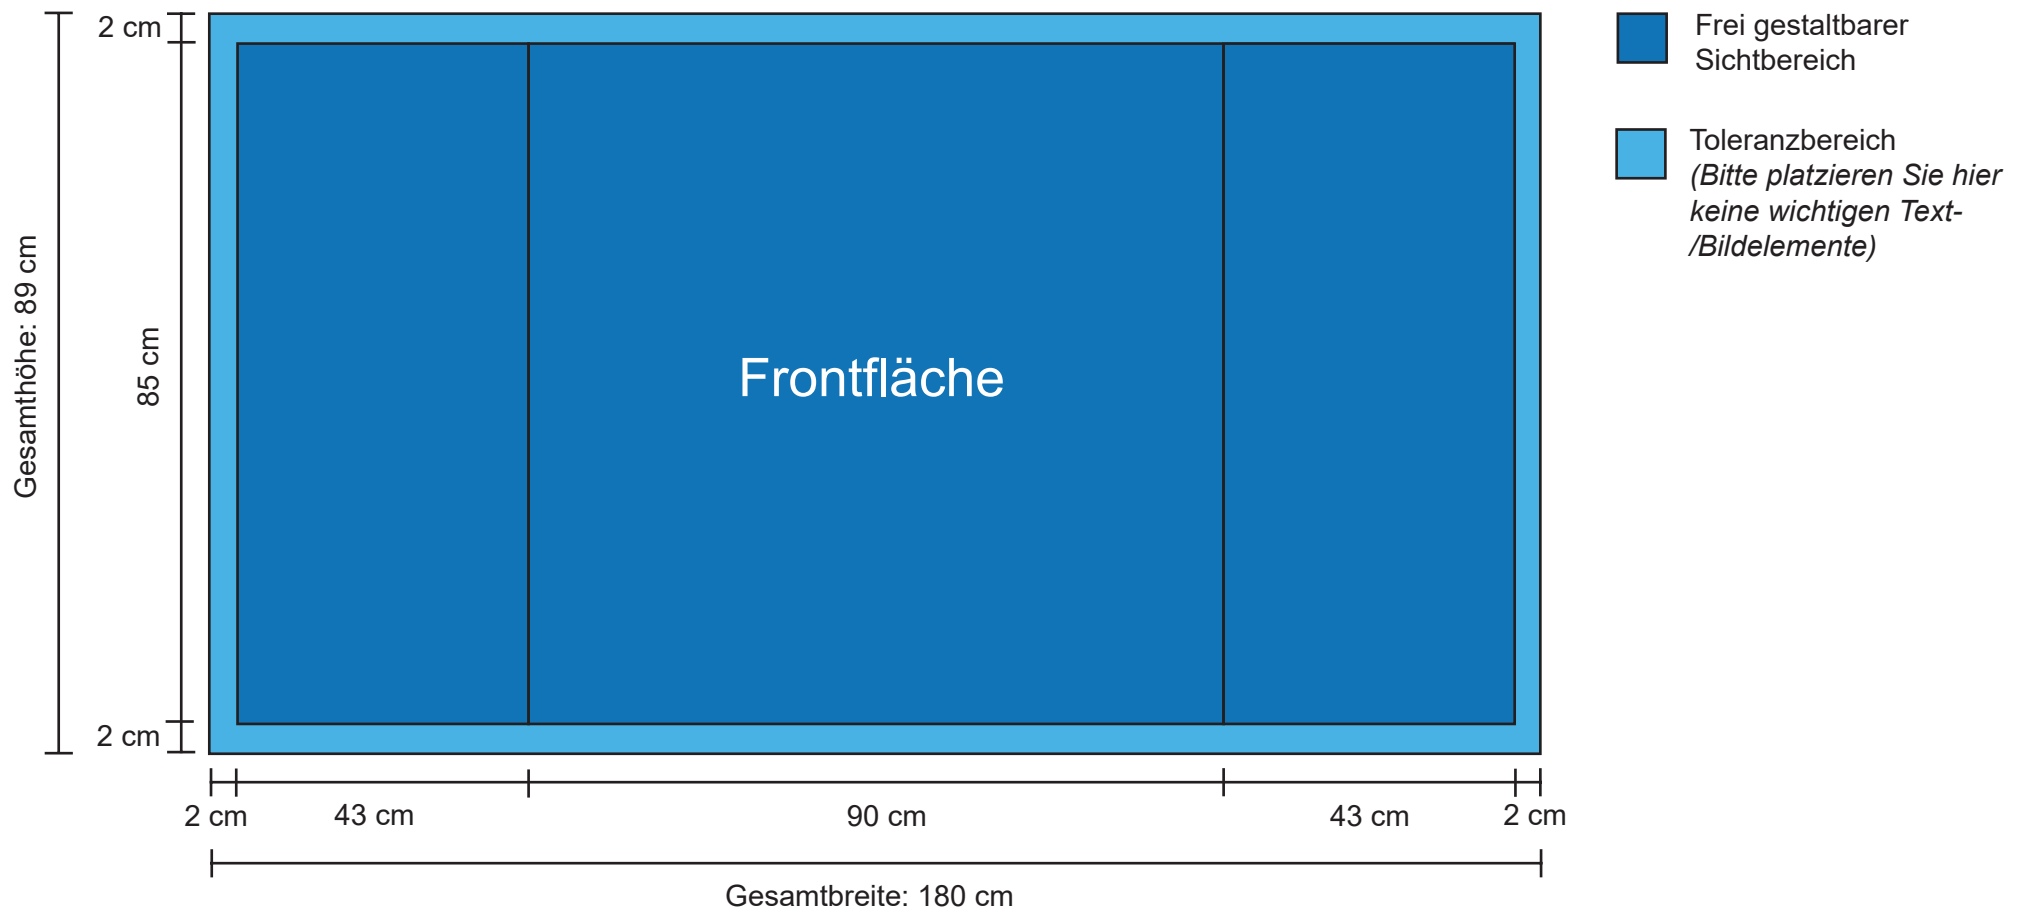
Gesamthöhe: 89 cm

2 cm

85 cm

2 cm

Frontfläche

2 cm 43 cm 90 cm 43 cm 2 cm

Gesamtbreite: 180 cm

Frei gestaltbarer Sichtbereich

Toleranzbereich
*(Bitte platzieren Sie hier keine wichtigen Text-/Bildelemente)*